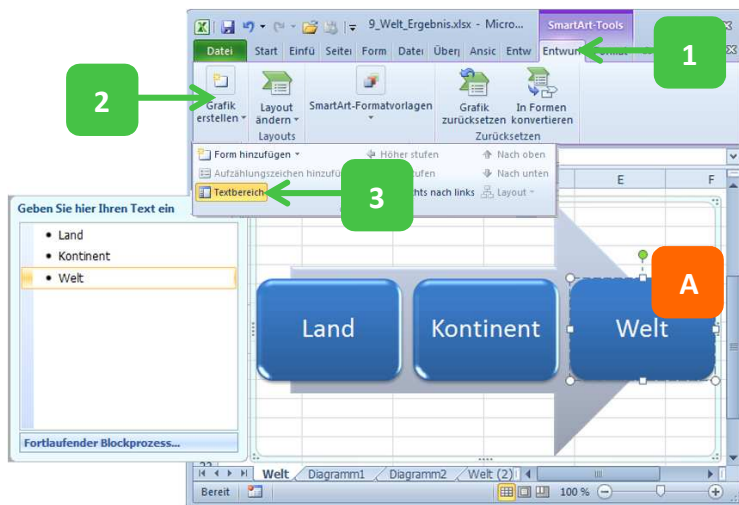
9_Welt_Ergebnis.xlsx - Micro... SmartArt-Tools

Datei Start Einfü Seite Form Date Überp Ansic Entw Entwu

1

2

Grafik erstellen

Layout ändern

Layouts

SmartArt-Formatvorlagen

Grafik zurücksetzen

In Formen konvertieren

Zurücksetzen

Form hinzufügen

Höher stufen

Nach oben

Aufzählungszeichen hinzufü

stufen

Nach unten

Textbereich

3

hts nach links

Layout

E

F

Geben Sie hier Ihren Text ein

• Land

• Kontinent

• Welt

Fortlaufender Blockprozess...

A

Land

Kontinent

Welt

Welt Diagramm1 Diagramm2 Welt (2)

Bereit

100 %